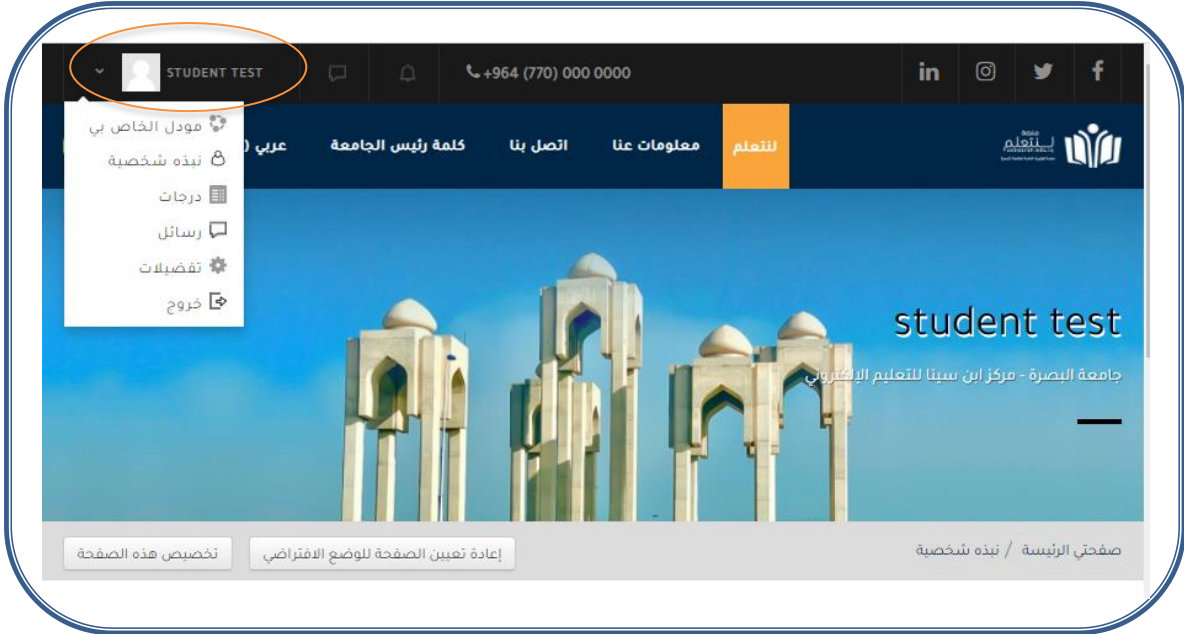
STUDENT TEST

+964 (770) 000 0000

مودل الخاص بي
نبذه شخصية
درجات
رسائل
تفضيلات
خروج

عربي (
كلمة رئيس الجامعة
اتصل بنا
معلومات عنا
للتعلم

منصة للتعلم

student test

جامعة البصرة - مركز ابن سينا للتعليم الإلكتروني

صفحتي الرئيسة / نبذه شخصية

إعادة تعيين الصفحة للوضع الافتراضي

تخصيص هذه الصفحة